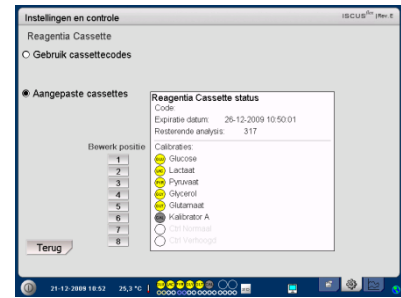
Instellingen en controle

ISCUS$^{flex}$ Rev.E

Reagentia Cassette

Gebruik cassettecodes

Aangepaste cassettes

Reagentia Cassette status

Code:

Expiratie datum: 26-12-2009 10:50:01

Resterende analysis: 317

Calibraties:

Glucose

Lactaat

Pyruvaat

Glycerol

Glutamaat

Kalibrator A

Ctrl Normaal

Ctrl Verhoogd

Bewerk positie

1

2

3

4

5

6

7

8

Terug

21-12-2009 10:52

25,3 °C